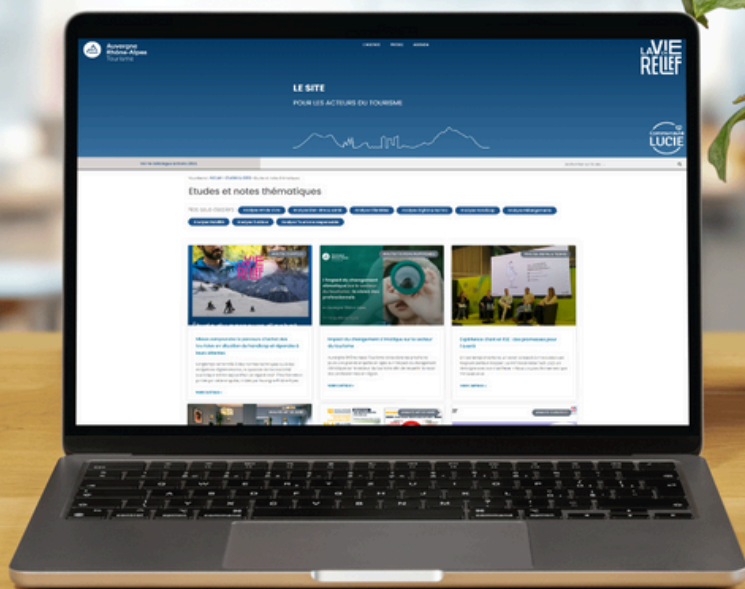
Auvergne Rhône-Alpes Tourisme

LA VIE EN RELIEF

LE SITE
POUR LES ACTEURS DU TOURISME

LUCIE

Etudes et notes thématiques

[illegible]

Mieux comprendre le parcours client des touristes en situation de handicap et dépendance

Impact du changement climatique sur le secteur du tourisme

Expérience client et RSE : des promesses pour l'avenir

L'impact du changement climatique sur le secteur du tourisme : le constat des professionnels